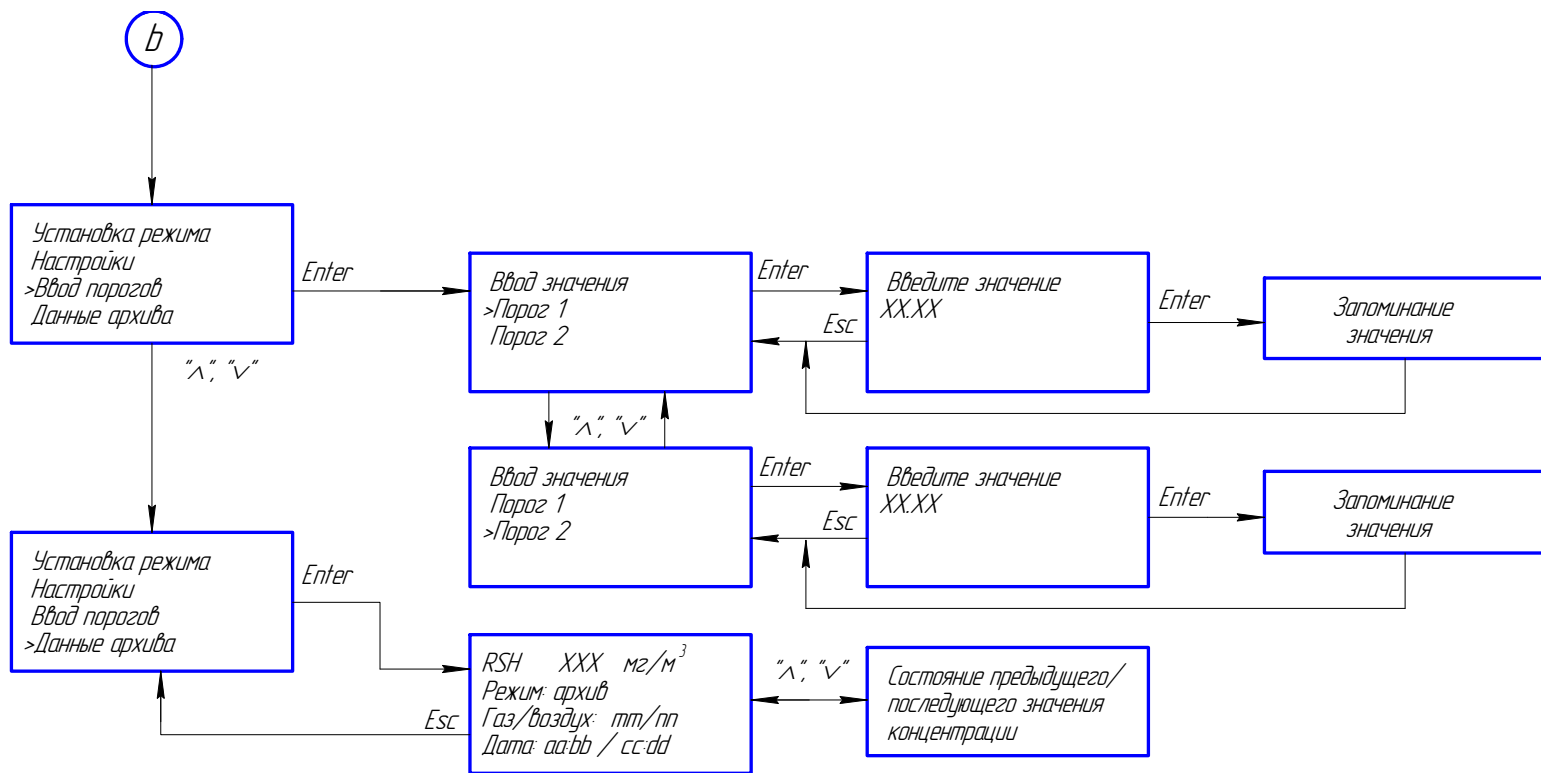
b

Установка режима
Настройки
>Ввод порогов
Данные архива

Enter

"^", "v"

Ввод значения
>Порог 1
Порог 2

Enter

Esc

Введите значение
XX.XX

Enter

Запоминание значения

"^", "v"

Ввод значения
Порог 1
>Порог 2

Enter

Esc

Введите значение
XX.XX

Enter

Запоминание значения

Установка режима
Настройки
Ввод порогов
>Данные архива

Enter

Esc

RSH XXX мг/м$^3$
Режим: архив
Газ/воздух: mm/nn
Дата: aa:bb / cc:dd

"^", "v"

Состояние предыдущего/последующего значения концентрации